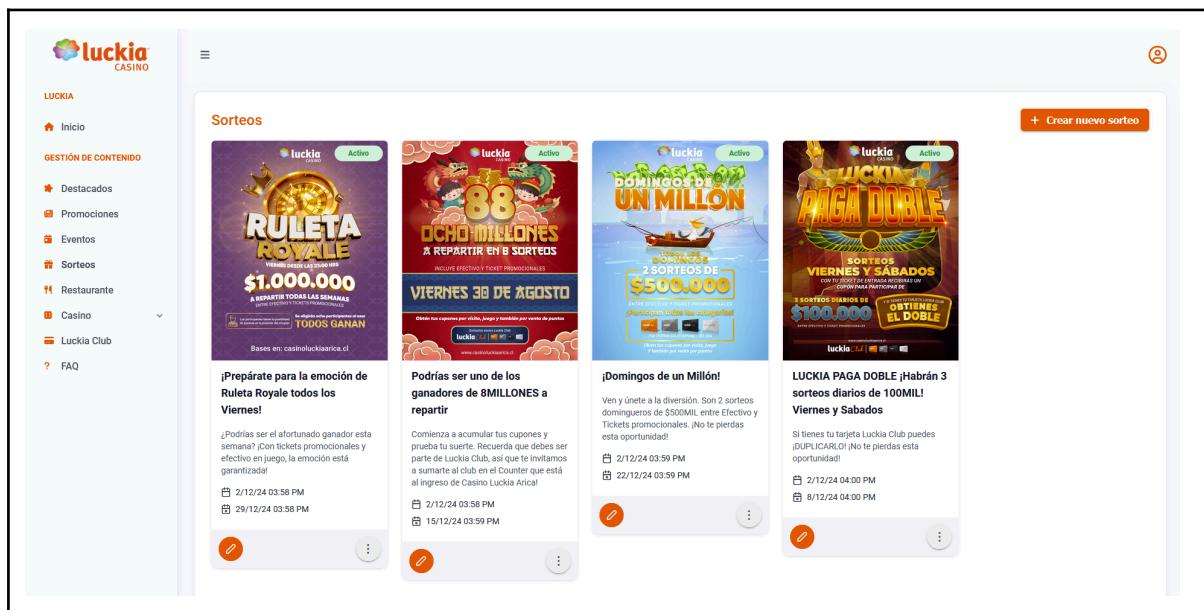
luckia CASINO

LUCKIA

Inicio

GESTIÓN DE CONTENIDO

Destacados

Promociones

Eventos

Sorteos

Restaurante

Casino

Luckia Club

FAQ

Sorteos

+ Crear nuevo sorteo

luckia CASINO Activo

RULETA ROYALE

VIERNES DESDE LAS 21:00 HRS

$1.000.000

A REPARTIR TODAS LAS SEMANAS

ENTRE EFECTIVO Y TICKETS PROMOCIONALES

TODOS GANAN

Bases en: casinoluckiaarica.cl

¡Prepárate para la emoción de Ruleta Royale todos los Viernes!

¿Podrías ser el afortunado ganador esta semana? ¡Con tickets promocionales y efectivo en juego, la emoción está garantizada!

2/12/24 03:58 PM

29/12/24 03:58 PM

luckia CASINO Activo

88

OCHO MILLONES

A REPARTIR EN 8 SORTEOS

INCLUYE EFECTIVO Y TICKET PROMOCIONALES

VIERNES 30 DE AGOSTO

Obtén tus cupones por visita, juego y también por venta de puntos

www.casinoluckiaarica.cl

Podrías ser uno de los ganadores de 8MILLONES a repartir

Comienza a acumular tus cupones y prueba tu suerte. Recuerda que debes ser parte de Luckia Club, así que te invitamos a sumarte al club en el Counter que está al ingreso de Casino Luckia Arica!

2/12/24 03:58 PM

15/12/24 03:59 PM

luckia Activo

DOMINGOS DE UN MILLÓN

2 SORTEOS DE

$500.000

ENTRE EFECTIVO Y TICKET PROMOCIONALES

¡Domingos de un Millón!

Ven y únete a la diversión. Son 2 sorteos domingueros de $500MIL entre Efectivo y Tickets promocionales. ¡No te pierdas esta oportunidad!

2/12/24 03:59 PM

22/12/24 03:59 PM

luckia CASINO Activo

LUCKIA PAGA DOBLE

SORTEOS

VIERNES Y SÁBADOS

3 SORTEOS DIARIOS DE

$100.000

OBTIENES EL DOBLE

LUCKIA PAGA DOBLE ¡Habrán 3 sorteos diarios de 100MIL! Viernes y Sabados

Si tienes tu tarjeta Luckia Club puedes ¡DUPLICARLO! ¡No te pierdas esta oportunidad!

2/12/24 04:00 PM

8/12/24 04:00 PM